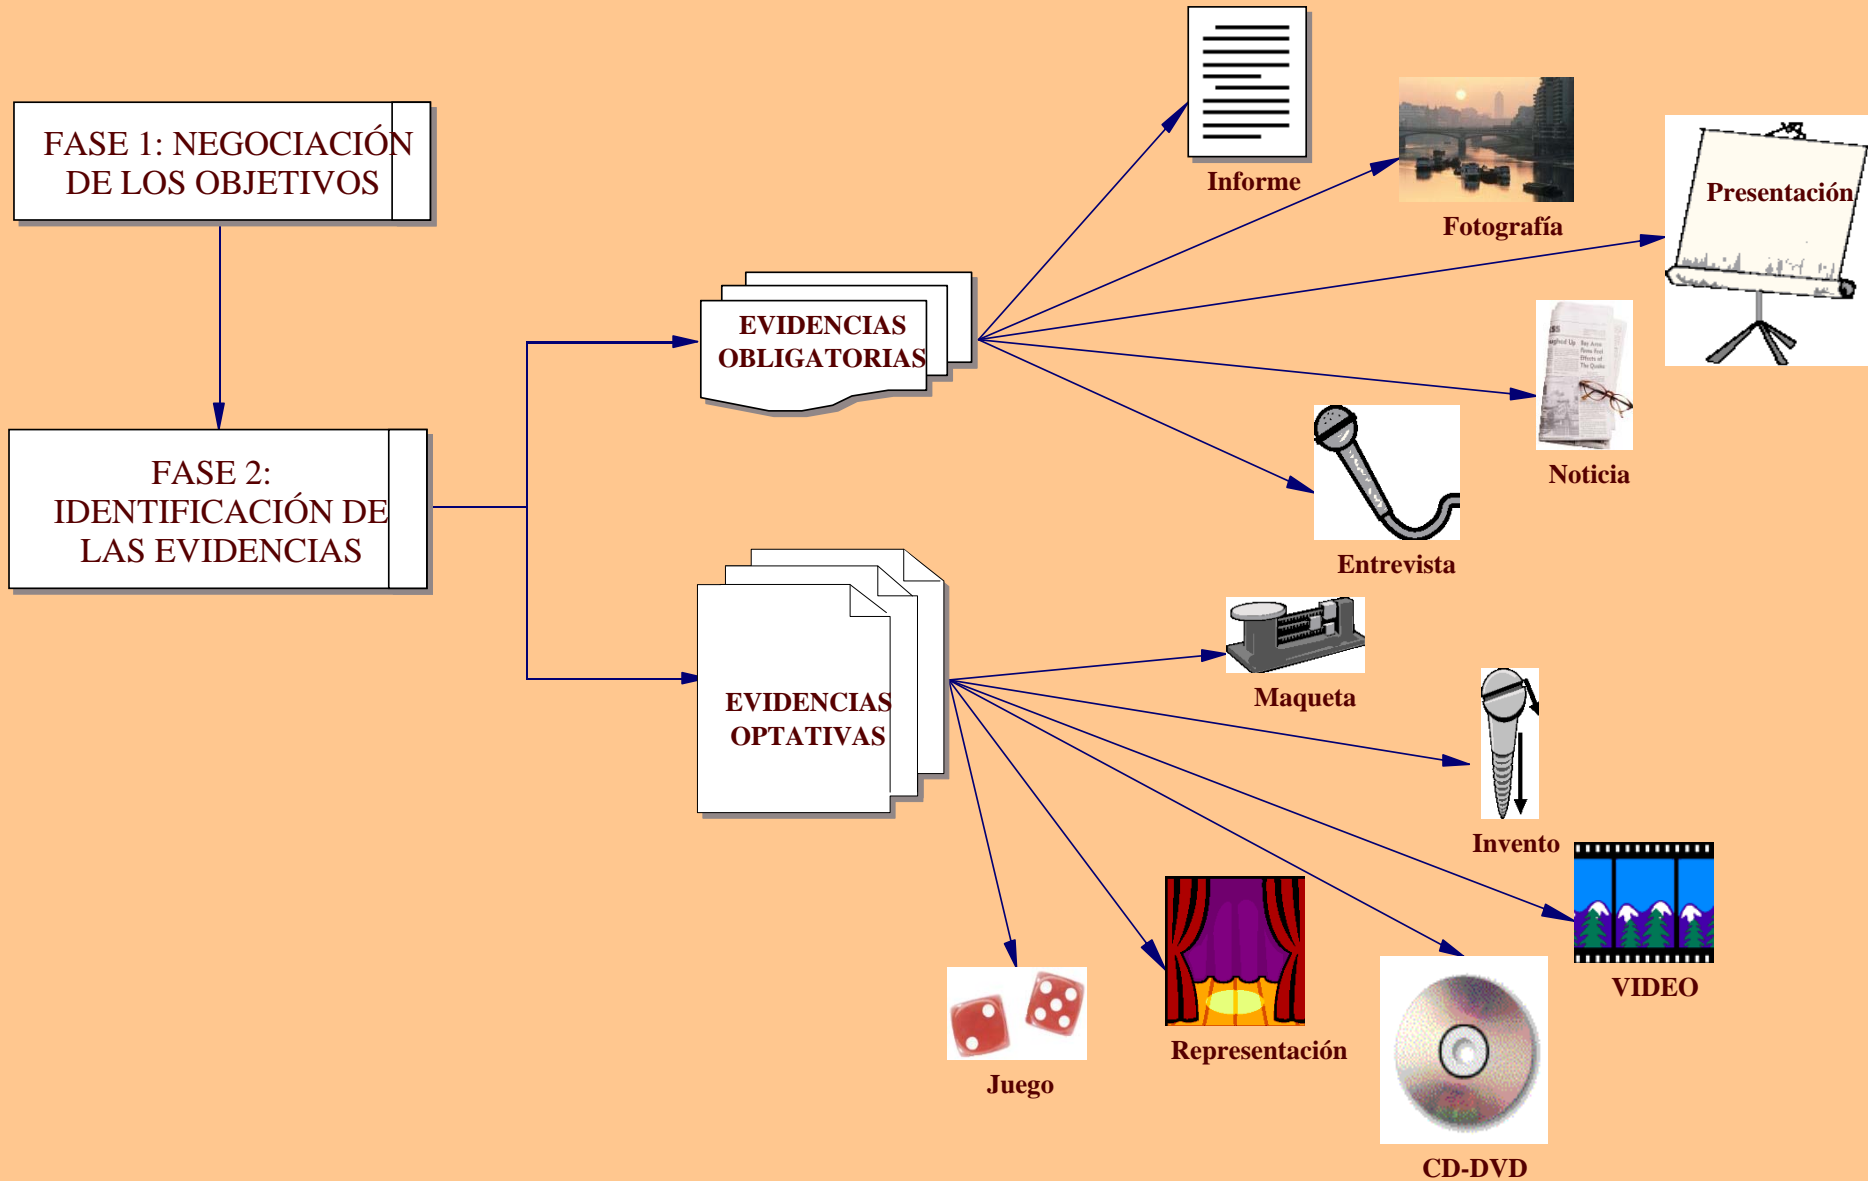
FASE 1: NEGOCIACIÓN DE LOS OBJETIVOS

FASE 2: IDENTIFICACIÓN DE LAS EVIDENCIAS

EVIDENCIAS OBLIGATORIAS

EVIDENCIAS OPTATIVAS

Informe

Fotografía

Presentación

Noticia

Entrevista

Maqueta

Invento

VIDEO

CD-DVD

Representación

Juego